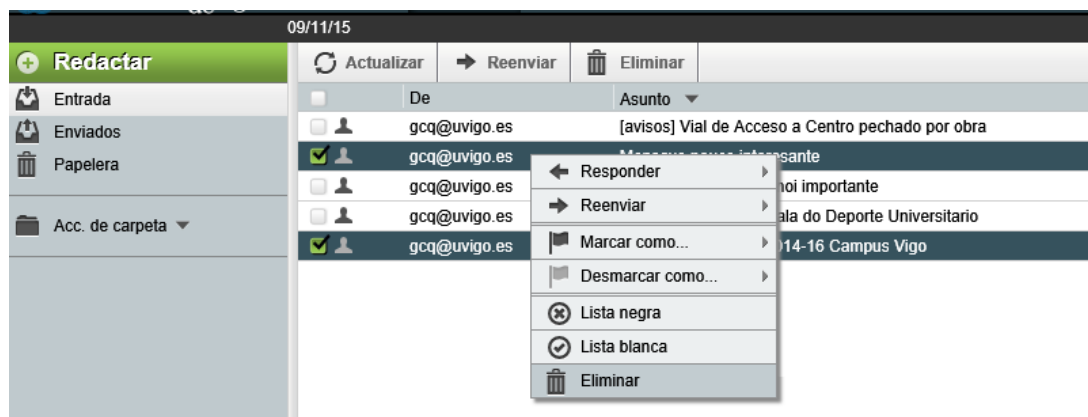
09/11/15

Redactar

Entrada

Enviados

Papelera

Acc. de carpeta

Actualizar | Reenviar | Eliminar

| | De | Asunto |
|---|---|---|
| | gcq@uvigo.es | [avisos] Vial de Acceso a Centro pechado por obra |
| | gcq@uvigo.es | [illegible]sante |
| | gcq@uvigo.es | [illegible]oi importante |
| | gcq@uvigo.es | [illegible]ala do Deporte Universitario |
| | gcq@uvigo.es | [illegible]014-16 Campus Vigo |

Responder

Reenviar

Marcar como...

Desmarcar como...

Lista negra

Lista blanca

Eliminar